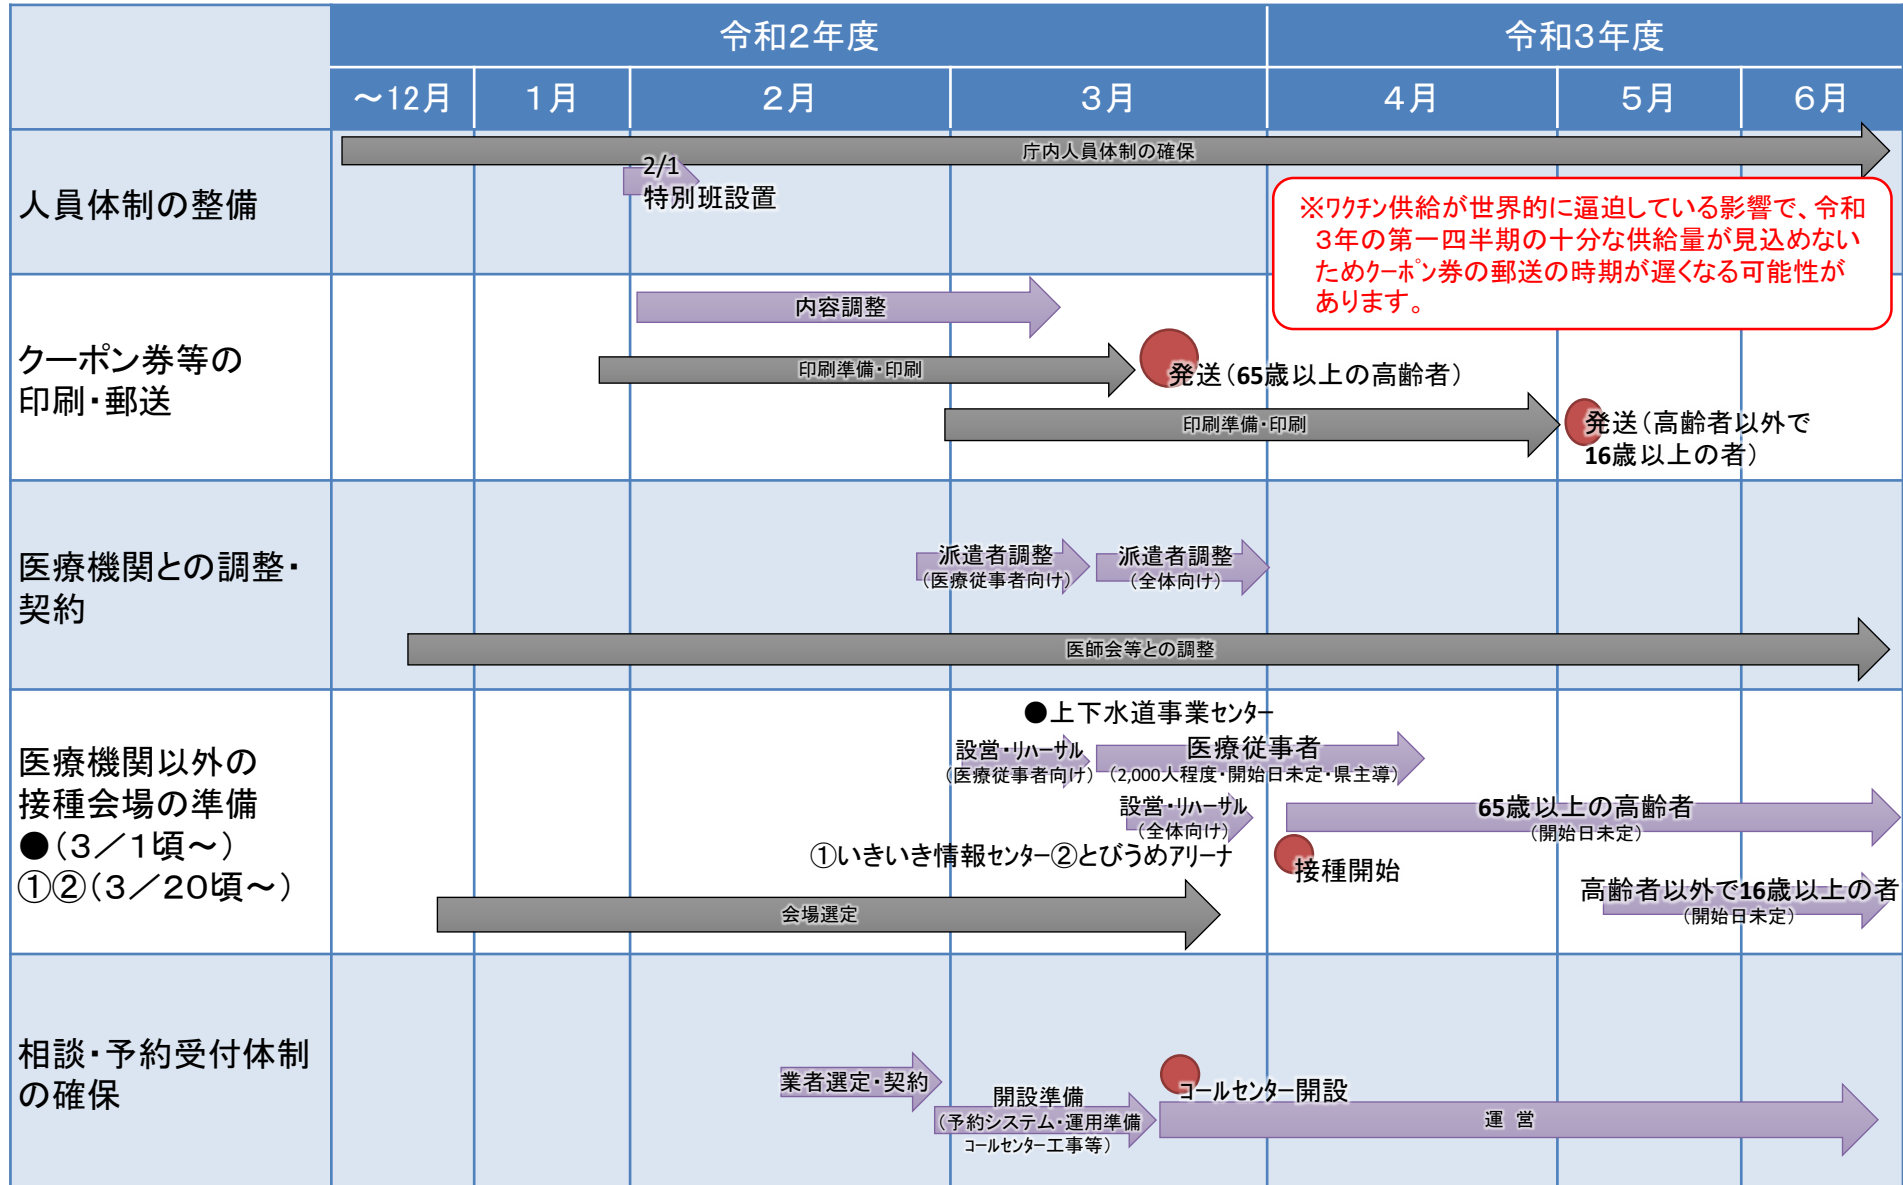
| | 令和2年度 | | | | 令和3年度 | | |
|---|---|---|---|---|---|---|---|
| | ～12月 | 1月 | 2月 | 3月 | 4月 | 5月 | 6月 |
| 人員体制の整備 | | | | | | | |
| クーポン券等の印刷・郵送 | | | | | | | |
| 医療機関との調整・契約 | | | | | | | |
| 医療機関以外の接種会場の準備 ●（3／1頃～）①②（3／20頃～） | | | | | | | |
| 相談・予約受付体制の確保 | | | | | | | |

庁内人員体制の確保

2/1 特別班設置

※ワクチン供給が世界的に逼迫している影響で、令和3年の第一四半期の十分な供給量が見込めないためクーポン券の郵送の時期が遅くなる可能性があります。

内容調整

印刷準備・印刷

発送（65歳以上の高齢者）

印刷準備・印刷

発送（高齢者以外で16歳以上の者）

派遣者調整（医療従事者向け）

派遣者調整（全体向け）

医師会等との調整

●上下水道事業センター

設営・リハーサル（医療従事者向け）

医療従事者（2,000人程度・開始日未定・県主導）

設営・リハーサル（全体向け）

65歳以上の高齢者（開始日未定）

①いきいき情報センター②とびうめアリーナ

接種開始

高齢者以外で16歳以上の者（開始日未定）

会場選定

業者選定・契約

開設準備（予約システム・運用準備 コールセンター工事等）

コールセンター開設

運 営